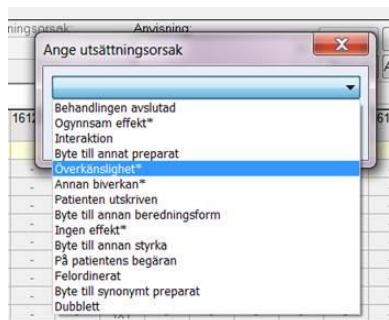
ningsorsak: Anvisning:

Ange utsättningsorsak

161

Behandlingen avslutad
Ogynnsam effekt*
Interaktion
Byte till annat preparat
Överkänslighet*
Annan biverkan*
Patienten utskriven
Byte till annan beredningsform
Ingen effekt*
Byte till annan styrka
På patientens begäran
Felordinerat
Byte till synonymt preparat
Dubblett